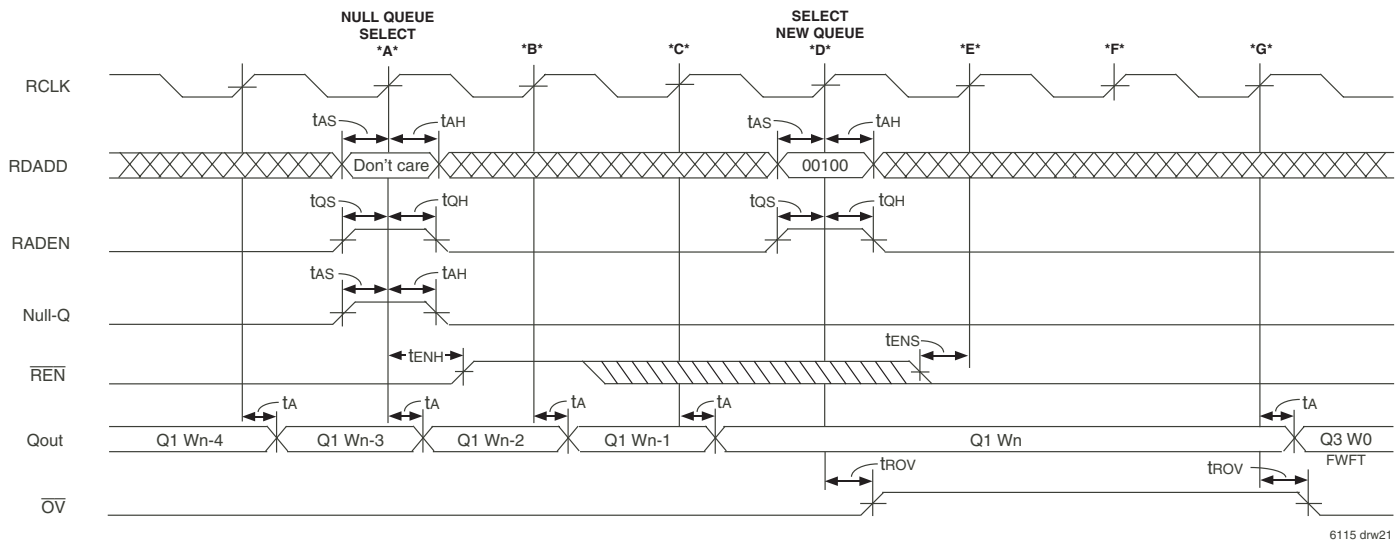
NULL QUEUE SELECT
*A*
*B*
*C*
SELECT NEW QUEUE
*D*
*E*
*F*
*G*

RCLK

$t_{AS}$
$t_{AH}$
$t_{AS}$
$t_{AH}$

RDADD
Don't care
00100

$t_{QS}$
$t_{QH}$
$t_{QS}$
$t_{QH}$

RADEN

$t_{AS}$
$t_{AH}$

Null-Q

$t_{ENS}$
$t_{ENH}$

$\overline{REN}$

$t_A$
$t_A$
$t_A$
$t_A$
$t_A$

Qout
Q1 Wn-4
Q1 Wn-3
Q1 Wn-2
Q1 Wn-1
Q1 Wn
Q3 W0
FWFT

$t_{ROV}$
$t_{ROV}$

$\overline{OV}$

6115 drw21